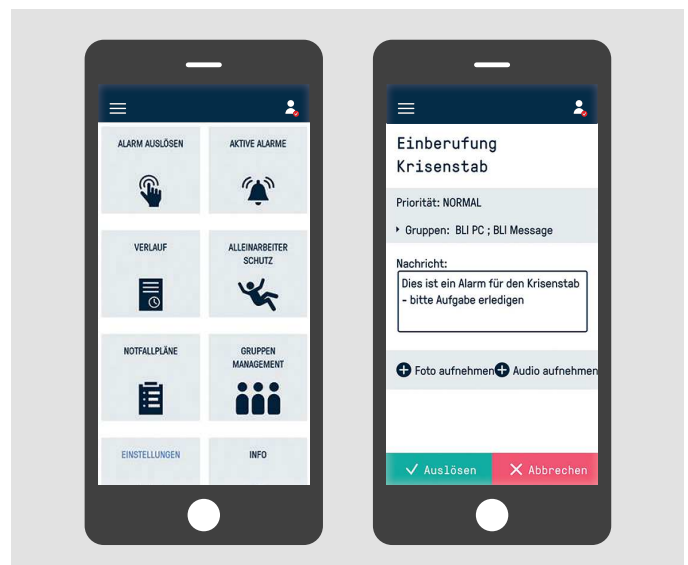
ALARM AUSLÖSEN

AKTIVE ALARME

VERLAUF

ALLEINARBEITER SCHUTZ

NOTFALLPLÄNE

GRUPPEN MANAGEMENT

EINSTELLUNGEN

INFO

Einberufung Krisenstab

Priorität: NORMAL

Gruppen: BLI PC ; BLI Message

Nachricht:

Dies ist ein Alarm für den Krisenstab - bitte Aufgabe erledigen

Foto aufnehmen

Audio aufnehmen

Auslösen

Abbrechen